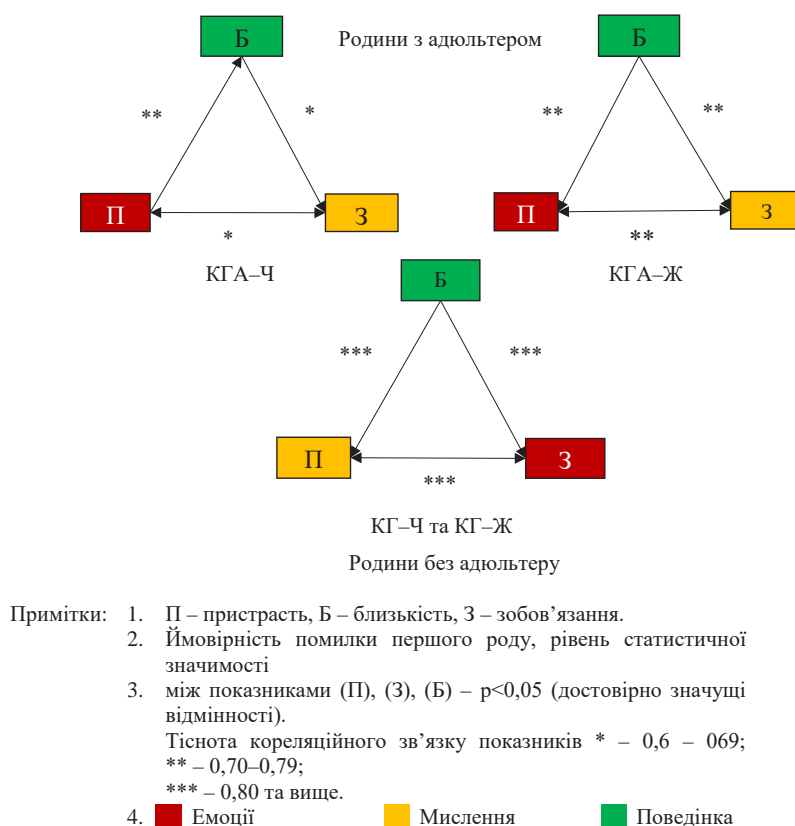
Б

Родини з адюльтером

Б

**

*

**

**

П

З

П

З

*

**

КГА–Ч

Б

КГА–Ж

***

***

П

З

***

КГ–Ч та КГ–Ж

Родини без адюльтеру

Примітки: 1. П – пристрасть, Б – близькість, З – зобов'язання.
2. Ймовірність помилки першого роду, рівень статистичної значимості
3. між показниками (П), (З), (Б) – p<0,05 (достовірно значущі відмінності).
Тіснота кореляційного зв'язку показників * – 0,6 – 069; ** – 0,70–0,79;
*** – 0,80 та вище.
4. Емоції Мислення Поведінка